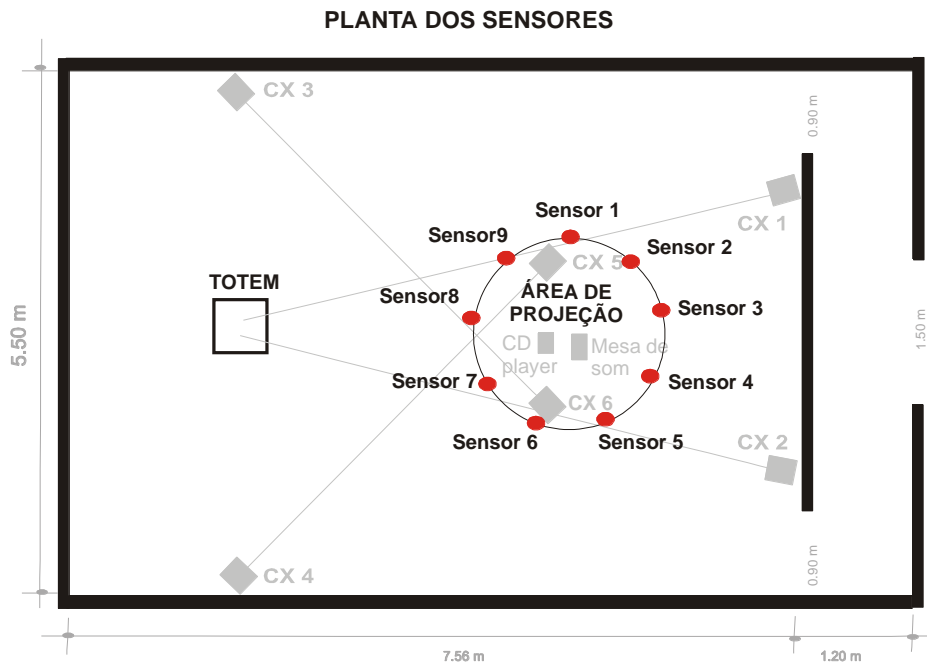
PLANTA DOS SENSORES

CX 3

0.90 m

CX 1

Sensor 1

Sensor9

Sensor 2

CX 5

TOTEM

ÁREA DE PROJEÇÃO

Sensor8

Sensor 3

5.50 m

1.50 m

CD player

Mesa de som

Sensor 7

Sensor 4

CX 6

Sensor 6

Sensor 5

CX 2

0.90 m

CX 4

7.56 m

1.20 m